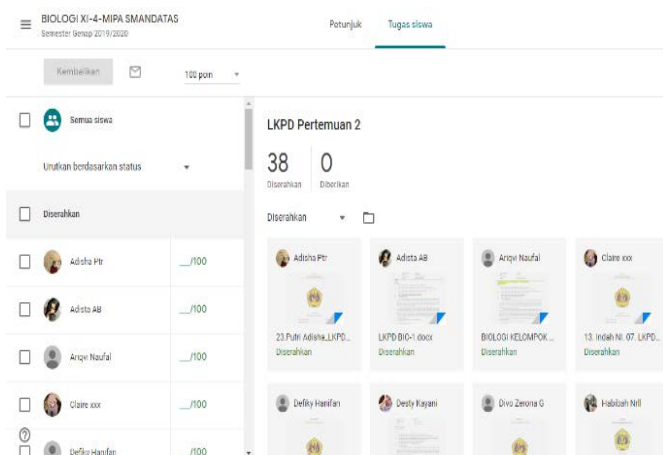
BIOLOGI XI-4-MIPA SMANDATAS
Semester Genap 2019/2020

Petunjuk

Tugas siswa

Kembalikan

100 poin

Semua siswa

Urutkan berdasarkan status

Diserahkan

Adisha Ptr __/100

Adista AB __/100

Ariqvi Naufal __/100

Claire xxx __/100

Defiko Hanifan __/100

LKPD Pertemuan 2

38 Diserahkan

0 Diberikan

Diserahkan

Adisha Ptr
23.Putri Adisha_LKPD...
Diserahkan

Adista AB
LKPD BIO-1.docx
Diserahkan

Ariqvi Naufal
BIOLOGI KELOMPOK ...
Diserahkan

Claire xxx
13. Indah Nl. 07. LKPD...
Diserahkan

Defiko Hanifan

Desty Kayani

Divo Zerona G

Habibah Nril